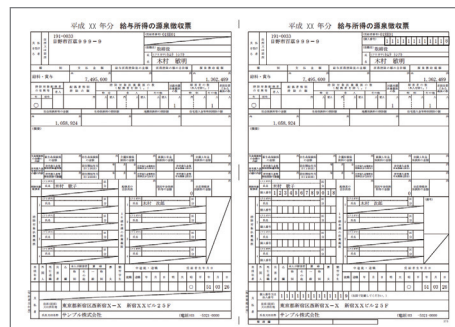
平成 XX 年分 給与所得の源泉徴収票

191-0053
日野市百草999-9

取締役

木村 敏明

給料・賞与

2,405,000

1,362,409

1,058,504

木村 郁子

東京都新宿区西新宿X－X 新宿XXビル23F

サンプル株式会社

01 03 26

平成 XX 年分 給与所得の源泉徴収票

191-0053
日野市百草999-9

取締役

木村 敏明

給料・賞与

2,405,000

1,362,409

1,058,504

木村 郁子

東京都新宿区西新宿X－X 新宿XXビル23F

サンプル株式会社

01 03 26